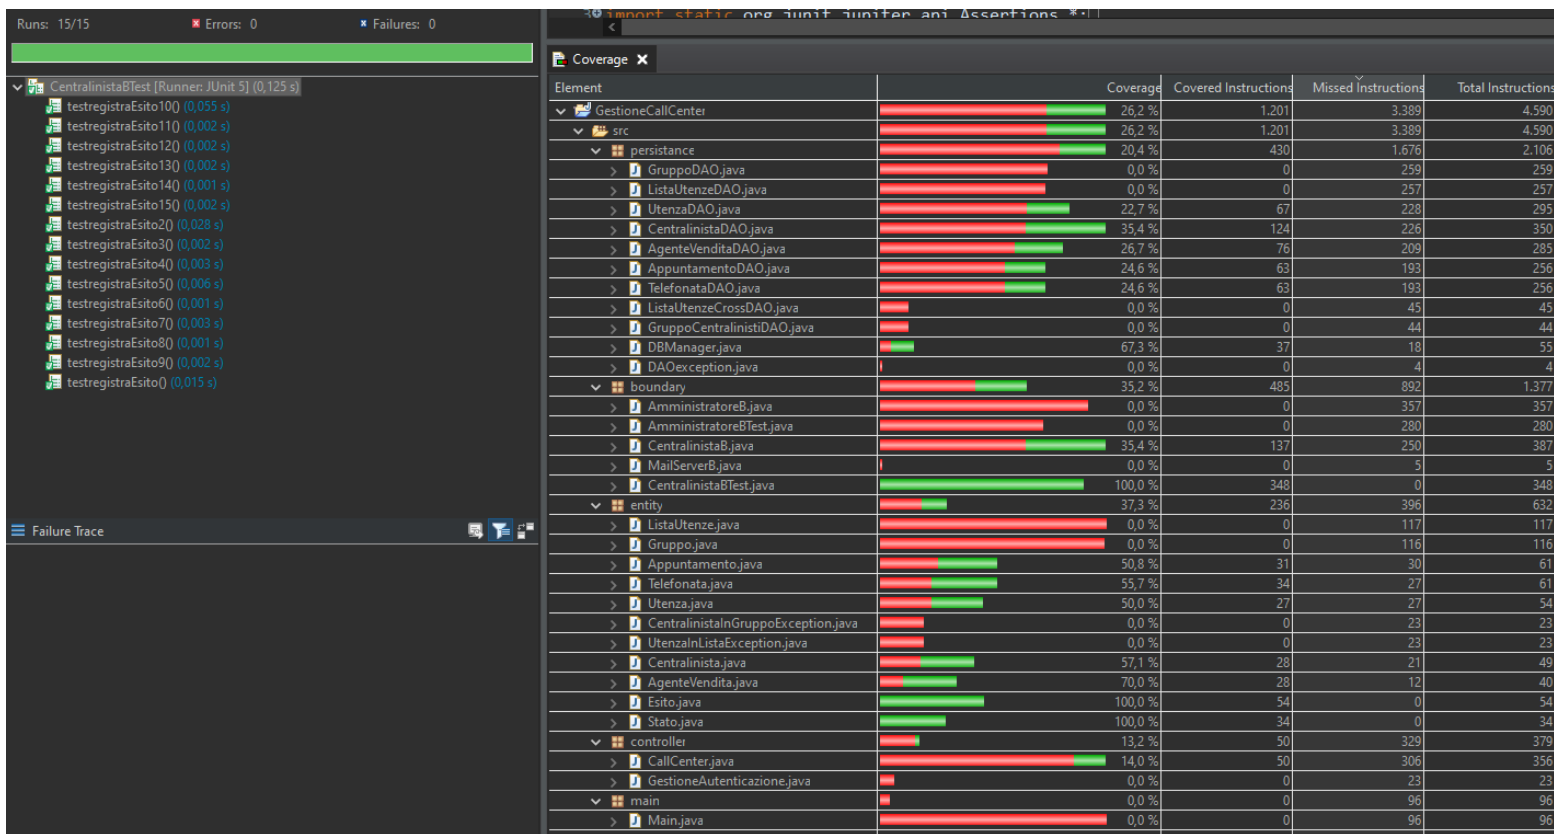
Runs: 15/15 Errors: 0 Failures: 0

CentralinistaBTest [Runner: JUnit 5] (0,125 s)
testregistraEsito10() (0,055 s)
testregistraEsito11() (0,002 s)
testregistraEsito12() (0,002 s)
testregistraEsito13() (0,002 s)
testregistraEsito14() (0,001 s)
testregistraEsito15() (0,002 s)
testregistraEsito2() (0,028 s)
testregistraEsito3() (0,002 s)
testregistraEsito4() (0,003 s)
testregistraEsito5() (0,006 s)
testregistraEsito6() (0,001 s)
testregistraEsito7() (0,003 s)
testregistraEsito8() (0,001 s)
testregistraEsito9() (0,002 s)
testregistraEsito() (0,015 s)

Failure Trace

import static org.junit.jupiter.api.Assertions.*;

Coverage

| Element | Coverage | Covered Instructions | Missed Instructions | Total Instructions |
|---|---|---|---|---|
| GestioneCallCenter | 26,2 % | 1.201 | 3.389 | 4.590 |
| src | 26,2 % | 1.201 | 3.389 | 4.590 |
| persistance | 20,4 % | 430 | 1.676 | 2.106 |
| GruppoDAO.java | 0,0 % | 0 | 259 | 259 |
| ListaUtenzeDAO.java | 0,0 % | 0 | 257 | 257 |
| UtenzaDAO.java | 22,7 % | 67 | 228 | 295 |
| CentralinistaDAO.java | 35,4 % | 124 | 226 | 350 |
| AgenteVenditaDAO.java | 26,7 % | 76 | 209 | 285 |
| AppuntamentoDAO.java | 24,6 % | 63 | 193 | 256 |
| TelefonataDAO.java | 24,6 % | 63 | 193 | 256 |
| ListaUtenzeCrossDAO.java | 0,0 % | 0 | 45 | 45 |
| GruppoCentralinistiDAO.java | 0,0 % | 0 | 44 | 44 |
| DBManager.java | 67,3 % | 37 | 18 | 55 |
| DAOexception.java | 0,0 % | 0 | 4 | 4 |
| boundary | 35,2 % | 485 | 892 | 1.377 |
| AmministratoreB.java | 0,0 % | 0 | 357 | 357 |
| AmministratoreBTest.java | 0,0 % | 0 | 280 | 280 |
| CentralinistaB.java | 35,4 % | 137 | 250 | 387 |
| MailServerB.java | 0,0 % | 0 | 5 | 5 |
| CentralinistaBTest.java | 100,0 % | 348 | 0 | 348 |
| entity | 37,3 % | 236 | 396 | 632 |
| ListaUtenze.java | 0,0 % | 0 | 117 | 117 |
| Gruppo.java | 0,0 % | 0 | 116 | 116 |
| Appuntamento.java | 50,8 % | 31 | 30 | 61 |
| Telefonata.java | 55,7 % | 34 | 27 | 61 |
| Utenza.java | 50,0 % | 27 | 27 | 54 |
| CentralinistaInGruppoException.java | 0,0 % | 0 | 23 | 23 |
| UtenzaInListaException.java | 0,0 % | 0 | 23 | 23 |
| Centralinista.java | 57,1 % | 28 | 21 | 49 |
| AgenteVendita.java | 70,0 % | 28 | 12 | 40 |
| Esito.java | 100,0 % | 54 | 0 | 54 |
| Stato.java | 100,0 % | 34 | 0 | 34 |
| controller | 13,2 % | 50 | 329 | 379 |
| CallCenter.java | 14,0 % | 50 | 306 | 356 |
| GestioneAutenticazione.java | 0,0 % | 0 | 23 | 23 |
| main | 0,0 % | 0 | 96 | 96 |
| Main.java | 0,0 % | 0 | 96 | 96 |